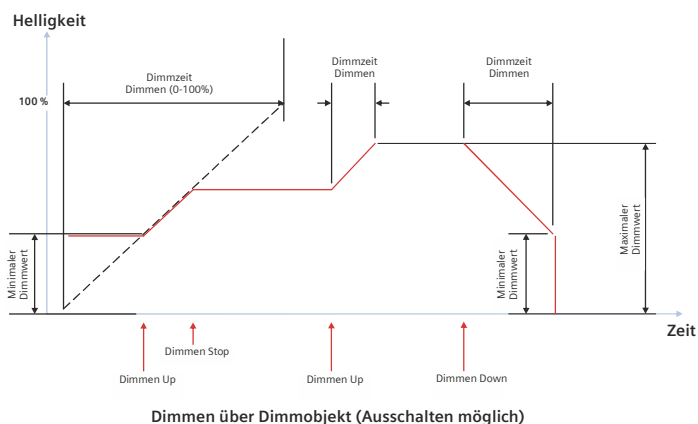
Helligkeit

100 %

Dimmzeit
Dimmen (0-100%)

Dimmzeit
Dimmen

Dimmzeit
Dimmen

Minimaler
Dimmwert

Minimaler
Dimmwert

Maximaler
Dimmwert

Zeit

Dimmen Up

Dimmen Stop

Dimmen Up

Dimmen Down

Dimmen über Dimmobjekt (Ausschalten möglich)